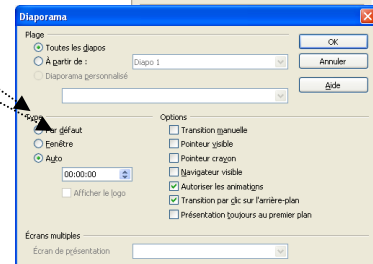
Diaporama

Plage
Toutes les diapos
À partir de : Diapo 1
Diaporama personnalisé

OK
Annuler
Aide

Type
Par défaut
Fenêtre
Auto
00:00:00
Afficher le logo

Options
Transition manuelle
Pointeur visible
Pointeur crayon
Navigateur visible
Autoriser les animations
Transition par clic sur l'arrière-plan
Présentation toujours au premier plan

Écrans multiples
Écran de présentation